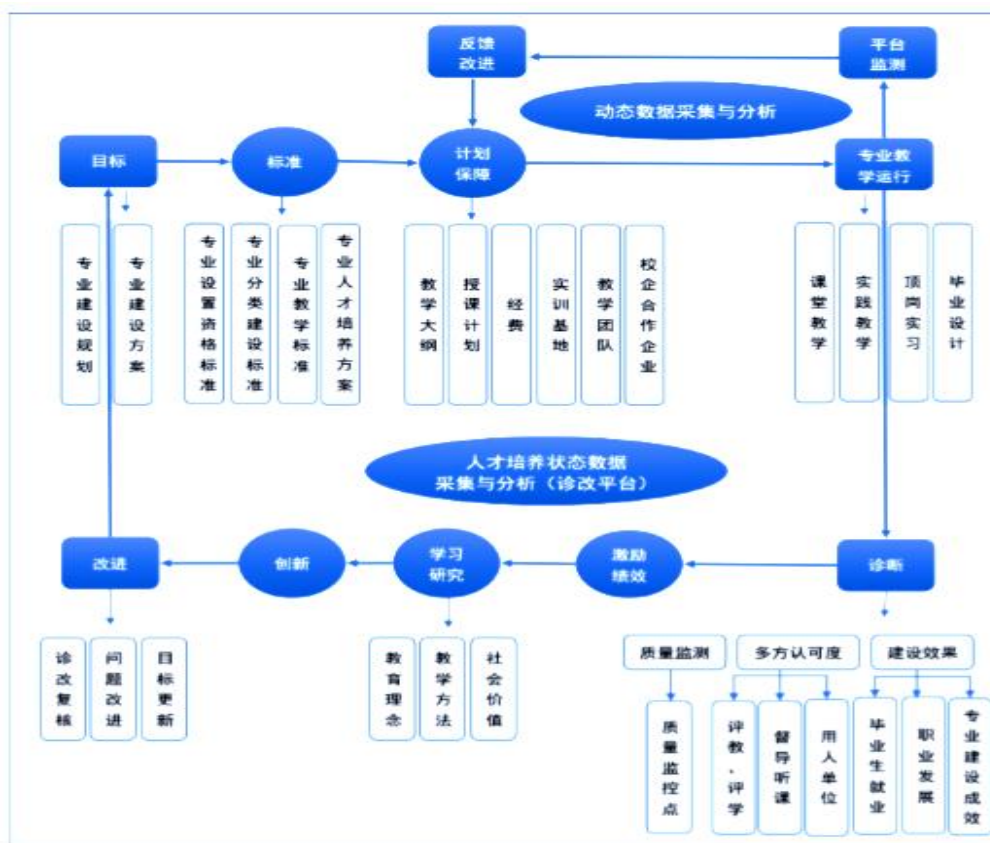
反馈改进

平台监测

动态数据采集与分析

目标

标准

计划保障

专业教学运行

专业建设规划

专业建设方案

专业设置资格标准

专业分类建设标准

专业教学标准

专业人才培养方案

教学大纲

授课计划

经费

实训基地

教学团队

校企合作企业

课堂教学

实践教学

顶岗实习

毕业设计

人才培养状态数据采集与分析（诊改平台）

改进

创新

学习研究

激励绩效

诊断

诊改复核

问题改进

目标更新

教育理念

教学方法

社会价值

质量监测

多方认可度

建设效果

质量监控点

评教、评学

督导听课

用人单位

毕业生就业

职业发展

专业建设成效